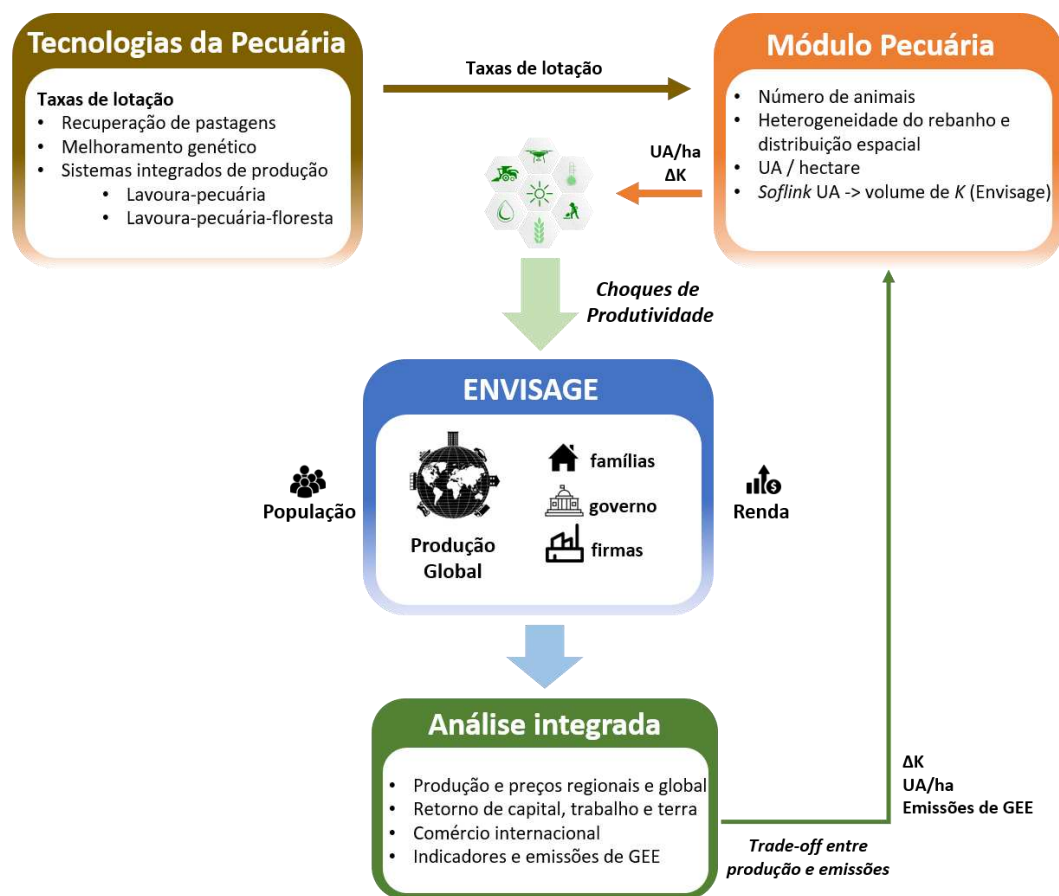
Tecnologias da Pecuária

Taxas de lotação
• Recuperação de pastagens
• Melhoramento genético
• Sistemas integrados de produção
  • Lavoura-pecuária
  • Lavoura-pecuária-floresta

Taxas de lotação

Módulo Pecuária

• Número de animais
• Heterogeneidade do rebanho e distribuição espacial
• UA / hectare
• *Soflink* UA -> volume de *K* (Envisage)

UA/ha
ΔK

Choques de Produtividade

ENVISAGE

Produção Global

famílias
governo
firmas

População

Renda

Análise integrada

• Produção e preços regionais e global
• Retorno de capital, trabalho e terra
• Comércio internacional
• Indicadores e emissões de GEE

Trade-off entre produção e emissões

ΔK
UA/ha
Emissões de GEE